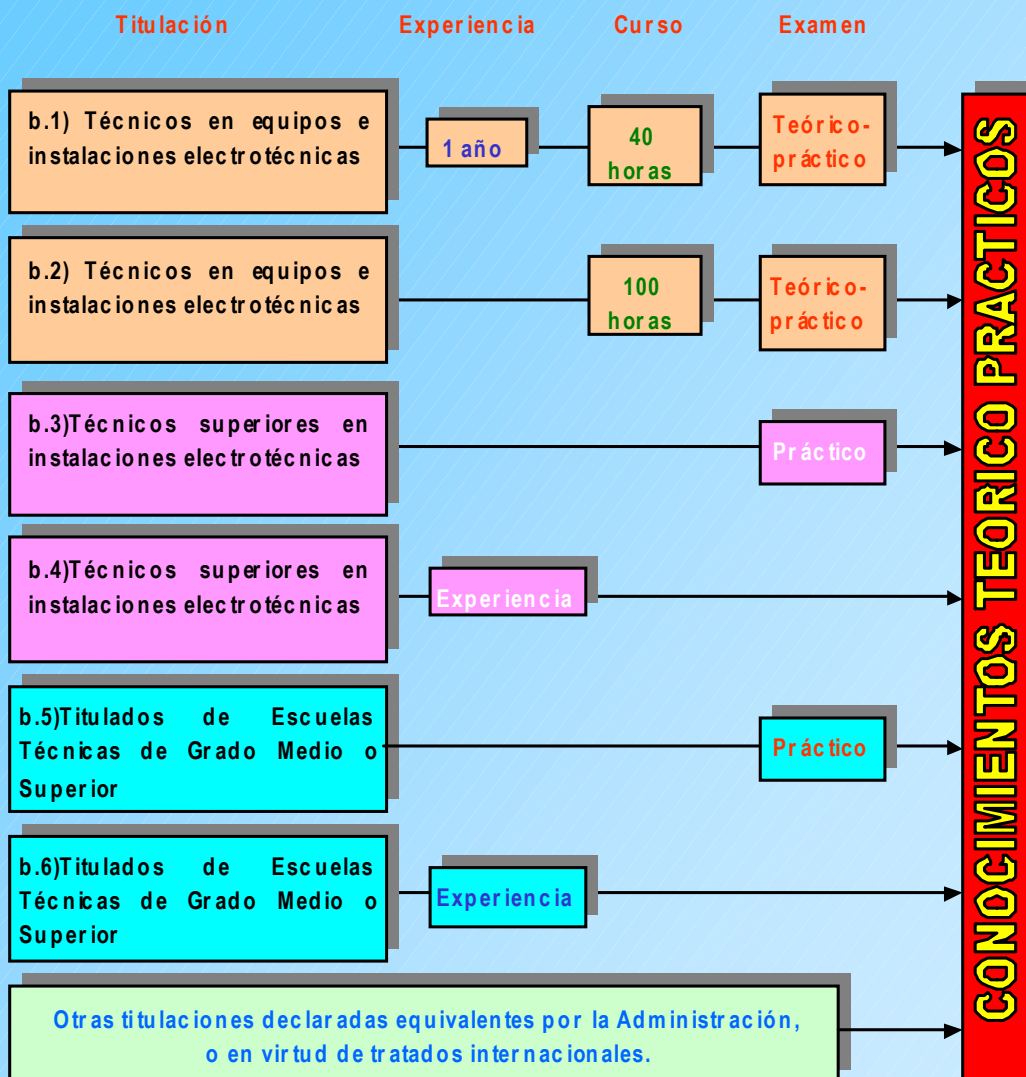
Titulación | Experiencia | Curso | Examen

b.1) Técnicos en equipos e instalaciones electrotécnicas | 1 año | 40 horas | Teórico-práctico

b.2) Técnicos en equipos e instalaciones electrotécnicas | 100 horas | Teórico-práctico

b.3)Técnicos superiores en instalaciones electrotécnicas | Práctico

b.4)Técnicos superiores en instalaciones electrotécnicas | Experiencia

b.5)Titulados de Escuelas Técnicas de Grado Medio o Superior | Práctico

b.6)Titulados de Escuelas Técnicas de Grado Medio o Superior | Experiencia

Otras titulaciones declaradas equivalentes por la Administración, o en virtud de tratados internacionales.

CONOCIMIENTOS TEORICO PRACTICOS